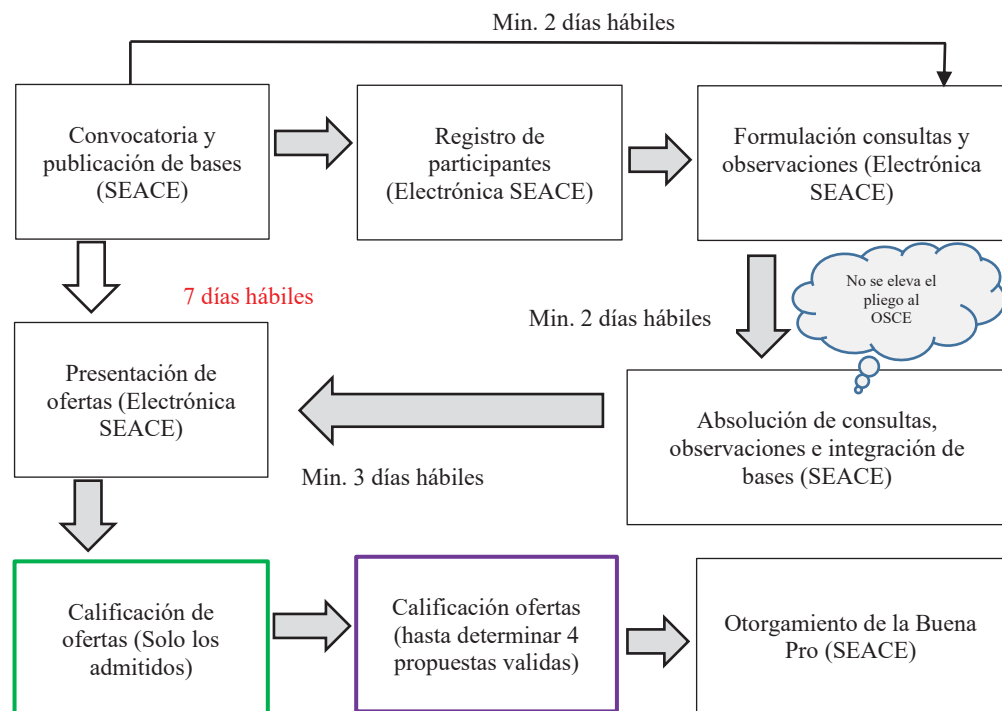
Min. 2 días hábiles

Convocatoria y publicación de bases (SEACE)

Registro de participantes (Electrónica SEACE)

Formulación consultas y observaciones (Electrónica SEACE)

7 días hábiles

No se eleva el pliego al OSCE

Min. 2 días hábiles

Presentación de ofertas (Electrónica SEACE)

Absolución de consultas, observaciones e integración de bases (SEACE)

Min. 3 días hábiles

Calificación de ofertas (Solo los admitidos)

Calificación ofertas (hasta determinar 4 propuestas validas)

Otorgamiento de la Buena Pro (SEACE)